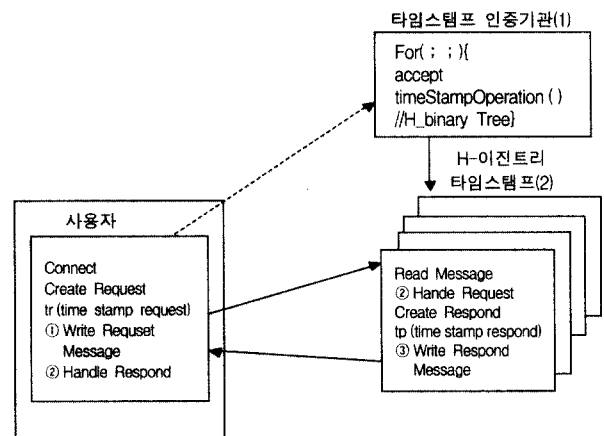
타임스탬프 인증기관(1)

For( ; ; ){
accept
timeStampOperation ( )
//H_binary Tree}

H-이진트리
타임스탬프(2)

사용자

Connect
Create Request
tr (time stamp request)
① Write Requset Message
② Handle Respond

Read Message
② Hande Request
Create Respond
tp (time stamp respond)
③ Write Respond Message